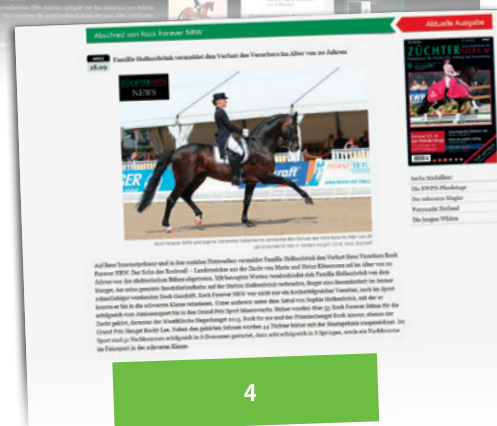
Abschied von Rock Forever NRW

Aktuelle Ausgabe

ZÜCHTER

Familie Holkenbrink vermeldet den Verlust des Vererbers im Alter von 20 Jahren

ZÜCHTER NEWS

Mai
28.05

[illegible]

Auf ihrer Internetpräsenz und in den sozialen Netzwerken vermeldet Familie Holkenbrink den Verlust ihres Vererbers Rock Forever NRW. Der Sohn des Rockwell – Landrezüchter aus der Zucht von Maria und Heinz Klosterman ist im Alter von 20 Jahren von der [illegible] Bühne abgetreten. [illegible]

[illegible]

Sechs Medaillen!
Die KWPN-Pferdetage
Der unbesiegte Hengst
Premiumhengst Rheinland
Die jungen Wilden

4